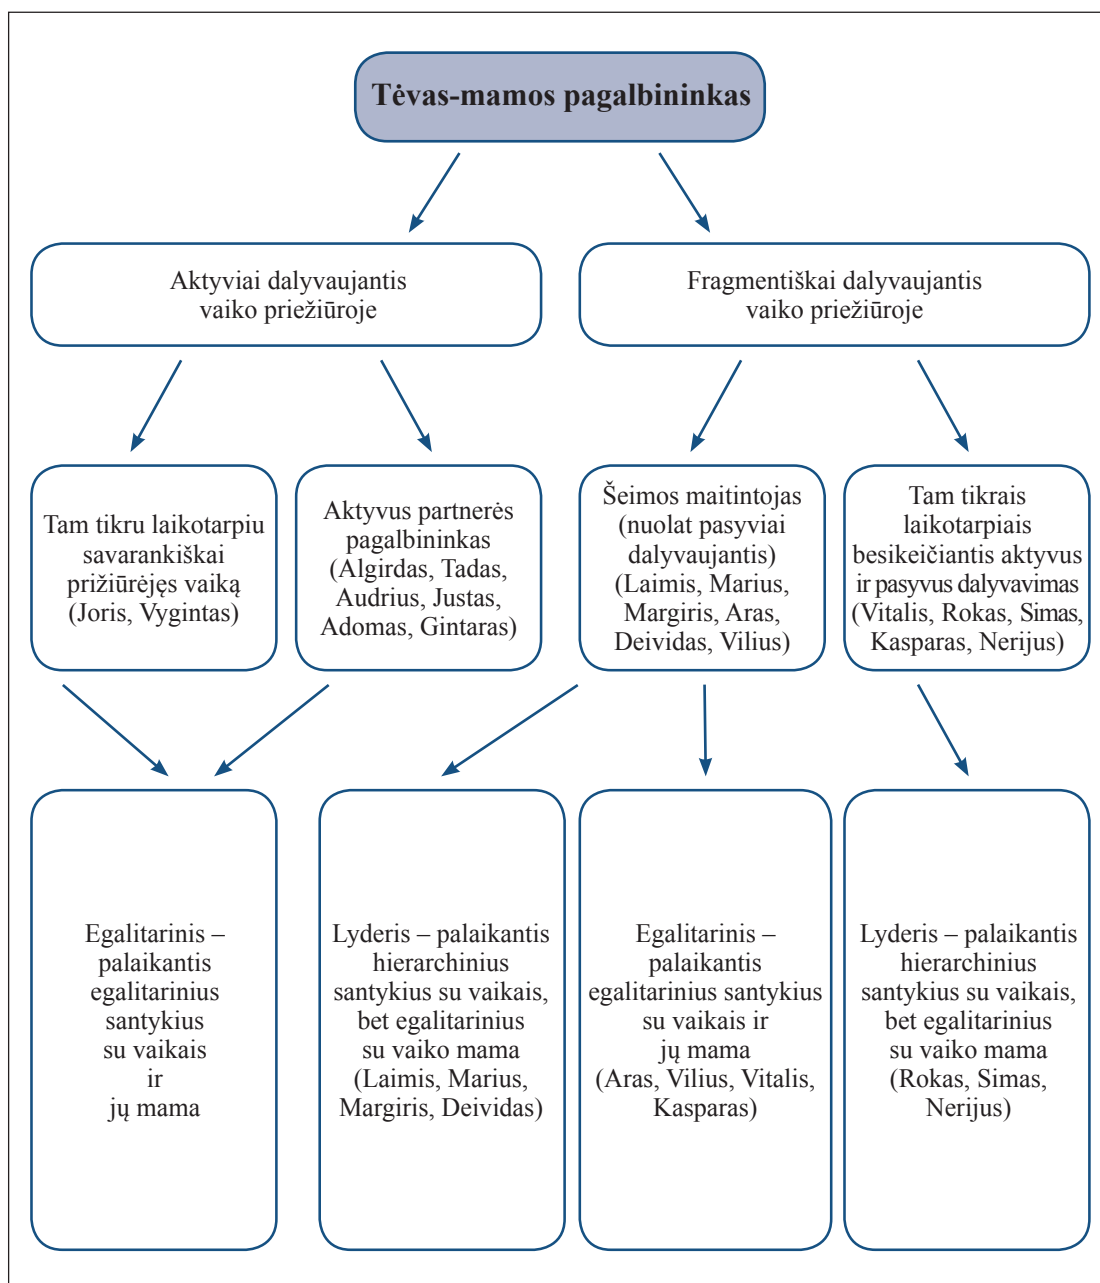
Tėvas-mamos pagalbininkas

Aktyviai dalyvaujantis vaiko priežiūroje

Fragmentiškai dalyvaujantis vaiko priežiūroje

Tam tikru laikotarpiu savarankiškai prižiūrėjęs vaiką (Joris, Vygintas)

Aktyvus partnerės pagalbininkas (Algirdas, Tadas, Audrius, Justas, Adomas, Gintaras)

Šeimos maitintojas (nuolat pasyviai dalyvaujantis) (Laimis, Marius, Margiris, Aras, Deividas, Vilius)

Tam tikrais laikotarpiais besikeičiantis aktyvus ir pasyvus dalyvavimas (Vitalis, Rokas, Simas, Kasparas, Nerijus)

Egalitarinis – palaikantis egalitarinius santykius su vaikais ir jų mama

Lyderis – palaikantis hierarchinius santykius su vaikais, bet egalitarinius su vaiko mama (Laimis, Marius, Margiris, Deividas)

Egalitarinis – palaikantis egalitarinius santykius su vaikais ir jų mama (Aras, Vilius, Vitalis, Kasparas)

Lyderis – palaikantis hierarchinius santykius su vaikais, bet egalitarinius su vaiko mama (Rokas, Simas, Nerijus)